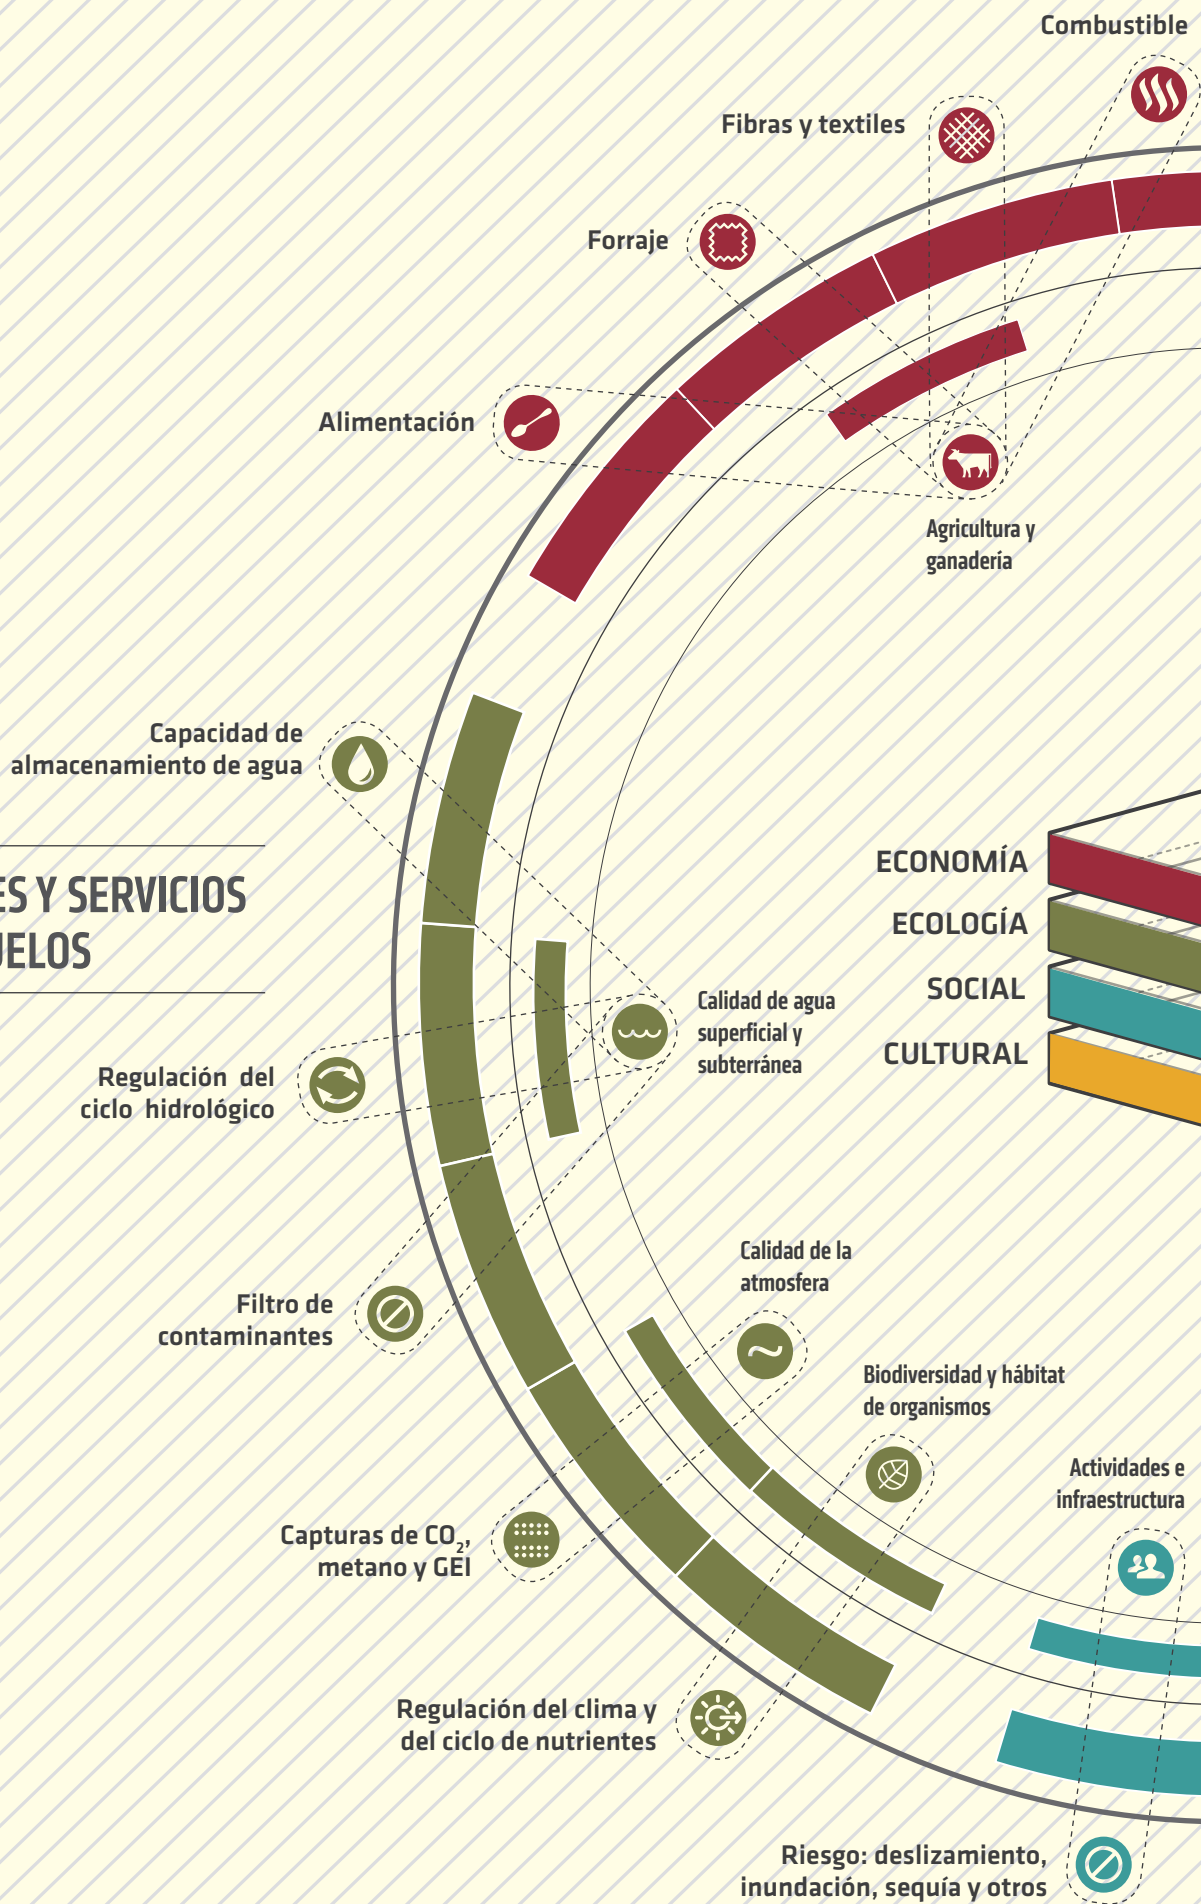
Combustible

Fibras y textiles

Forraje

Alimentación

Agricultura y ganadería

Capacidad de almacenamiento de agua

ES Y SERVICIOS
JELOS

ECONOMÍA
ECOLOGÍA
SOCIAL
CULTURAL

Calidad de agua superficial y subterránea

Regulación del ciclo hidrológico

Filtro de contaminantes

Calidad de la atmosfera

Biodiversidad y hábitat de organismos

Actividades e infraestructura

Capturas de $CO_2$, metano y GEI

Regulación del clima y del ciclo de nutrientes

Riesgo: deslizamiento, inundación, sequía y otros